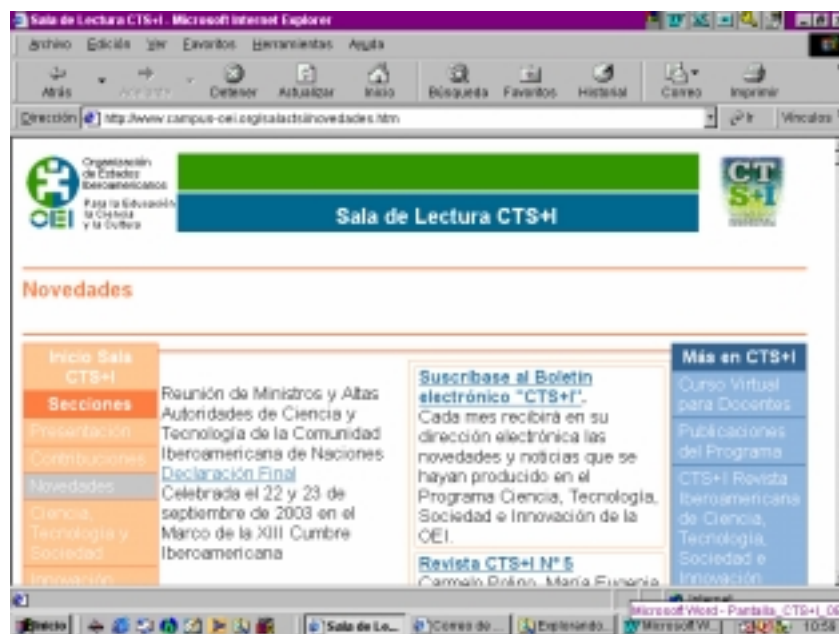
Sala de Lectura CTS+I - Microsoft Internet Explorer

Archivo Edición Ver Favoritos Herramientas Ayuda

Atrás Adelante Detener Actualizar Inicio Búsqueda Favoritos Historial Correo Imprimir

Dirección http://www.campus-oei.org/salactsi/novedades.htm Ir Vínculos

Organización de Estados Iberoamericanos
Para la Educación la Ciencia y la Cultura
OEI

Sala de Lectura CTS+I

CTS+I

Novedades

Inicio Sala CTS+I
Secciones
Presentación
Contribuciones
Novedades
Ciencia, Tecnología y Sociedad
Innovación

Reunión de Ministros y Altas Autoridades de Ciencia y Tecnología de la Comunidad Iberoamericana de Naciones
Declaración Final
Celebrada el 22 y 23 de septiembre de 2003 en el Marco de la XIII Cumbre Iberoamericana

Suscríbase al Boletín electrónico "CTS+I".
Cada mes recibirá en su dirección electrónica las novedades y noticias que se hayan producido en el Programa Ciencia, Tecnología, Sociedad e Innovación de la OEI.

Revista CTS+I Nº 5
Carmelo Polino, María Eugenia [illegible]

Más en CTS+I
Curso Virtual para Docentes
Publicaciones del Programa
CTS+I Revista Iberoamericana de Ciencia, Tecnología, Sociedad e Innovación

Internet
Microsoft Word - Pantalla_CTS+I_0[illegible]

Inicio Sala de Lo... Correo de ... Explorando... Microsoft W... 10:5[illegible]